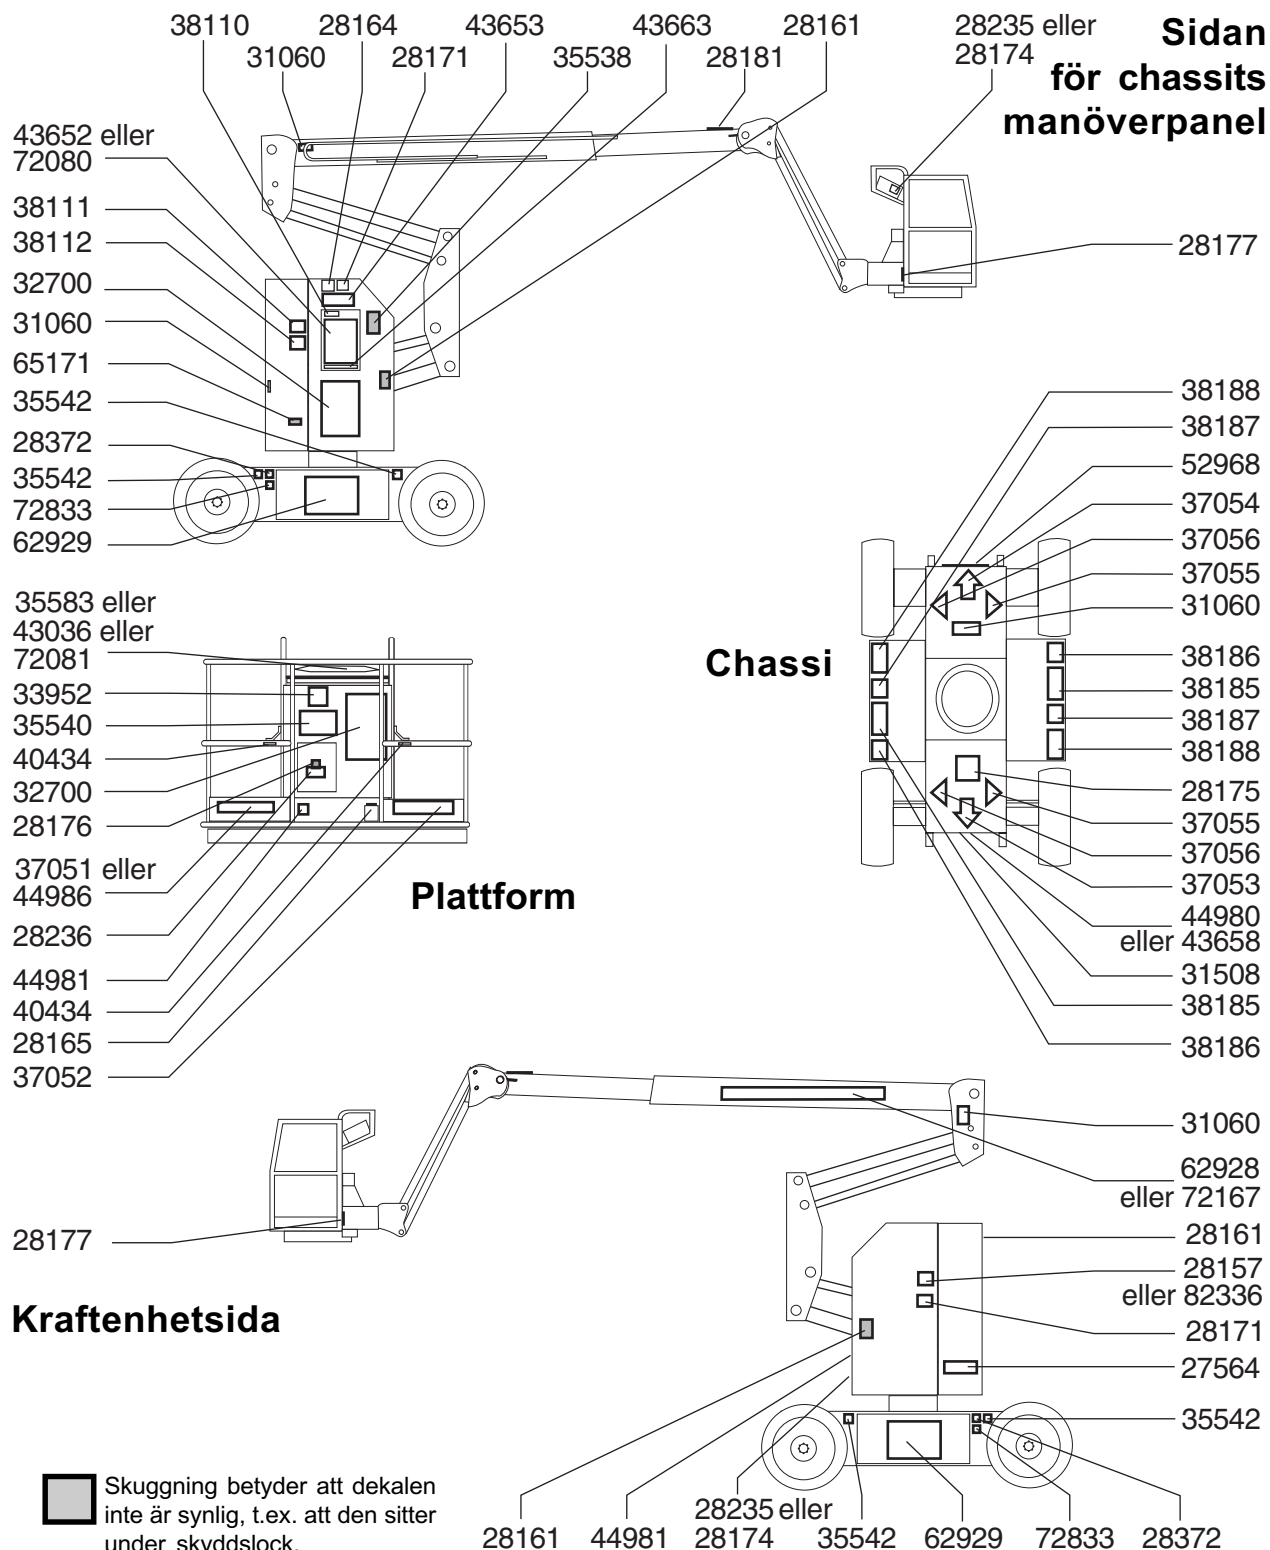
38110 28164 43653 43663 28161
31060 28171 35538 28181
28235 eller 28174

Sidan för chassits manöverpanel

43652 eller 72080
38111
38112
32700
31060
65171
35542
28372
35542
72833
62929

28177

38188
38187
52968
37054
37056
37055
31060

Chassi

38186
38185
38187
38188
28175
37055
37056
37053
44980 eller 43658
31508
38185
38186

35583 eller 43036 eller 72081
33952
35540
40434
32700
28176
37051 eller 44986
28236
44981
40434
28165
37052

Plattform

31060
62928 eller 72167
28161
28157 eller 82336
28171
27564
35542

28177

Kraftenhetsida

Skuggning betyder att dekalen inte är synlig, t.ex. att den sitter under skyddslock.

28161 44981 28235 eller 28174 35542 62929 72833 28372